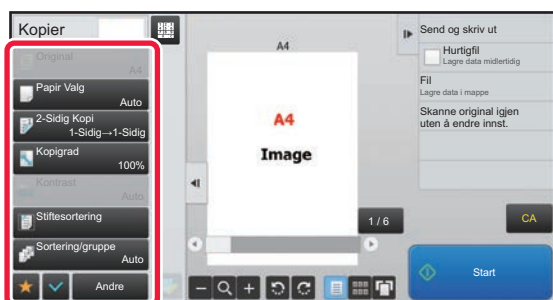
Kopier

Original
A4
Papir Valg
Auto
2-Sidig Kopi
1-Sidig→1-Sidig
Kopigrad
100%
Kontrast
Auto
Stiftesortering
Sortering/gruppe
Auto
Andre

A4
A4
Image
1 / 6

Send og skriv ut
Hurtigfil
Lagre data midlertidig
Fil
Lagre data i mappe
Skanne original igjen uten å endre innst.
CA
Start